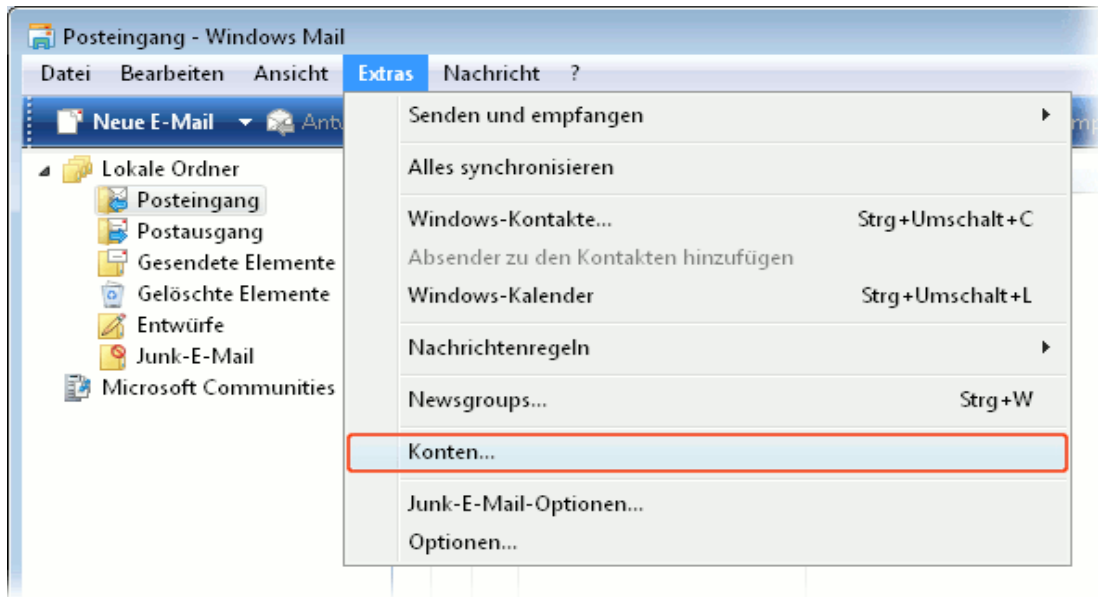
Posteingang - Windows Mail

Datei Bearbeiten Ansicht Extras Nachricht ?

Neue E-Mail Antw

Lokale Ordner
Posteingang
Postausgang
Gesendete Elemente
Gelöschte Elemente
Entwürfe
Junk-E-Mail
Microsoft Communities

Senden und empfangen
Alles synchronisieren
Windows-Kontakte... Strg+Umschalt+C
Absender zu den Kontakten hinzufügen
Windows-Kalender Strg+Umschalt+L
Nachrichtenregeln
Newsgroups... Strg+W
Konten...
Junk-E-Mail-Optionen...
Optionen...